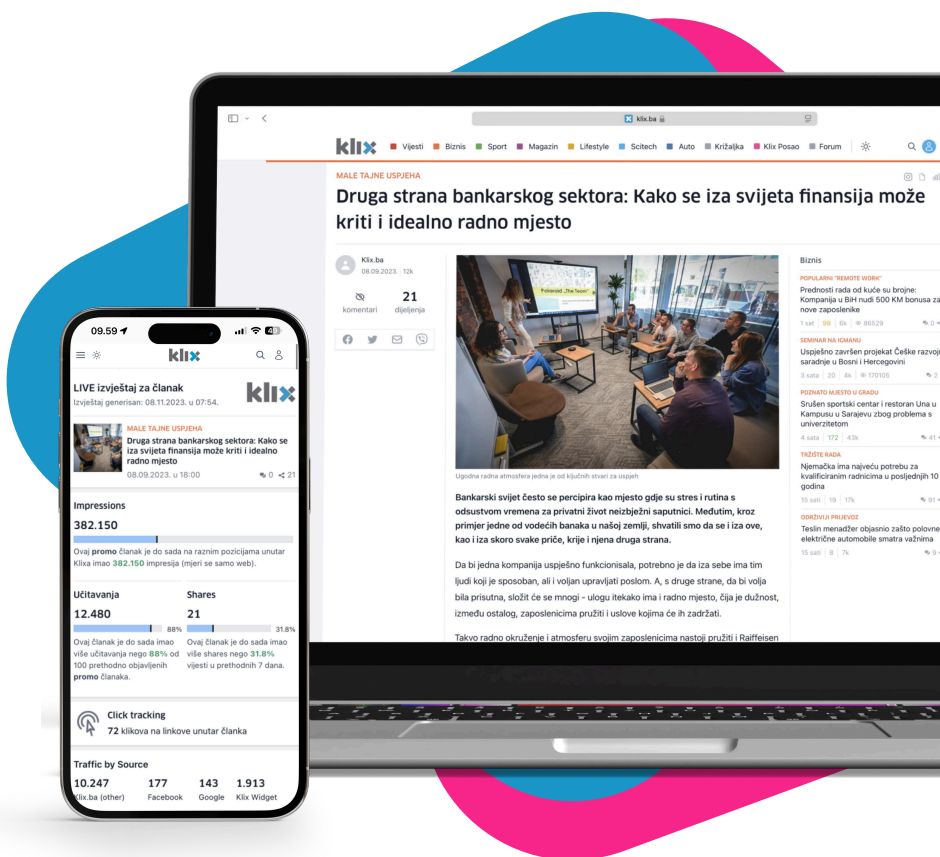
klix.ba

klix Vijesti Biznis Sport Magazin Lifestyle Scitech Auto Križaljka Klix Posao Forum

MALE TAJNE USPJEHA

Druga strana bankarskog sektora: Kako se iza svijeta finansija može kriti i idealno radno mjesto

Klix.ba
08.09.2023. 12k

komentari
21
dijeljenja

Ugodna radna atmosfera jedna je od ključnih stvari za uspjeh

Bankarski svijet često se percipira kao mjesto gdje su stres i rutina s odsustvom vremena za privatni život neizbježni saputnici. Međutim, kroz primjer jedne od vodećih banaka u našoj zemlji, shvatili smo da se i iza ove, kao i iza skoro svake priče, krije i njena druga strana.

Da bi jedna kompanija uspješno funkcionisala, potrebno je da iza sebe ima tim ljudi koji je sposoban, ali i voljan upravljati poslom. A, s druge strane, da bi volja bila prisutna, složit će se mnogi - ulogu itekako ima i radno mjesto, čija je dužnost, između ostalog, zaposlenicima pružiti i uslove kojima će ih zadržati.

Takvo radno okruženje i atmosferu svojim zaposlenicima nastoji pružiti i Raiffeisen

Biznis

POPULARNI "REMOTE WORK"
Prednosti rada od kuće su brojne: Kompanija u BiH nudi 500 KM bonusa za nove zaposlenike
1 sat 99 6k 96529

SEMINAR NA IGMANU
Uspješno završen projekat Češke razvojne saradnje u Bosni i Hercegovini
3 sata 20 4k 170105 2

POZNATO MJESTO U GRADU
Srušen sportski centar i restoran Una u Kampusu u Sarajevu zbog problema s univerzitetom
4 sata 172 43k 41

TRŽIŠTE RADA
Njemačka ima najveću potrebu za kvalificiranim radnicima u posljednjih 10 godina
15 sati 19 17k 91

ODRŽIVIJI PRIJEVOZ
Teslin menadžer objasnio zašto polovne električne automobile smatra važnima
15 sati 8 7k 9

09.59

klix

LIVE izvještaj za članak
Izvještaj generisan: 08.11.2023. u 07:54.

klix

MALE TAJNE USPJEHA
Druga strana bankarskog sektora: Kako se iza svijeta finansija može kriti i idealno radno mjesto
08.09.2023. u 18:00 0 21

Impressions
382.150
Ovaj promo članak je do sada na raznim pozicijama unutar Klixa imao 382.150 impresija (mjeri se samo web).

Učitavanja
12.480
88%
Ovaj članak je do sada imao više učitavanja nego 88% od 100 prethodno objavljenih promo članaka.

Shares
21
31.8%
Ovaj članak je do sada imao više shares nego 31.8% vijesti u prethodnih 7 dana.

Click tracking
72 klikova na linkove unutar članka

Traffic by Source
| 10.247 | 177 | 143 | 1.913 |
|---|---|---|---|
| Klix.ba (other) | Facebook | Google | Klix Widget |